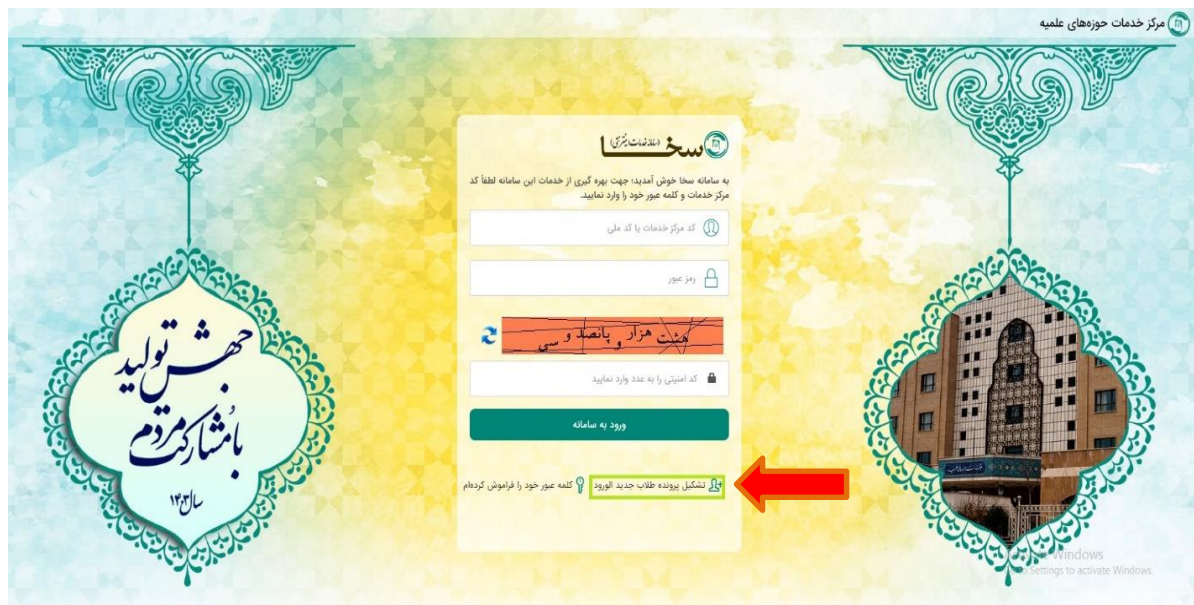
مرکز خدمات حوزه‌های علمیه

سخا (سامانه خدمات یکپارچه)

به سامانه سخا خوش آمدید؛ جهت بهره گیری از خدمات این سامانه لطفاً کد مرکز خدمات و کلمه عبور خود را وارد نمایید.

کد مرکز خدمات یا کد ملی

رمز عبور

هشت هزار و پانصد و سی

کد امنیتی را به عدد وارد نمایید

ورود به سامانه

تشکیل پرونده طلاب جدید الورود

کلمه عبور خود را فراموش کردم

جهش تولید با مشارکت مردم
سال ۱۴۰۳

Activate Windows
Go to Settings to activate Windows.